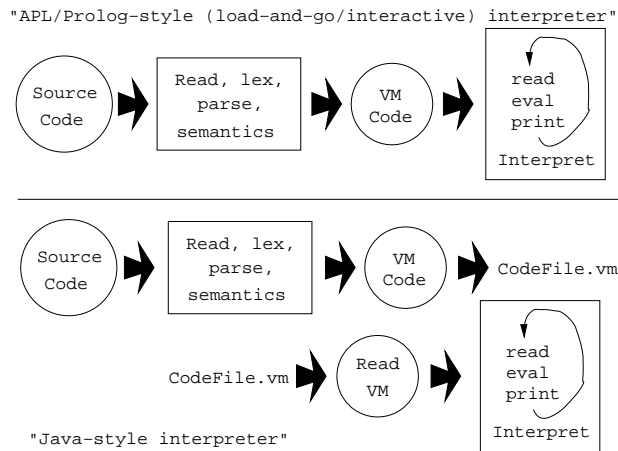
"APL/Prolog-style (load-and-go/interactive) interpreter"

Source Code

Read, lex, parse, semantics

VM Code

read
eval
print

Interpret

Source Code

Read, lex, parse, semantics

VM Code

CodeFile.vm

CodeFile.vm

Read VM

read
eval
print

Interpret

"Java-style interpreter"